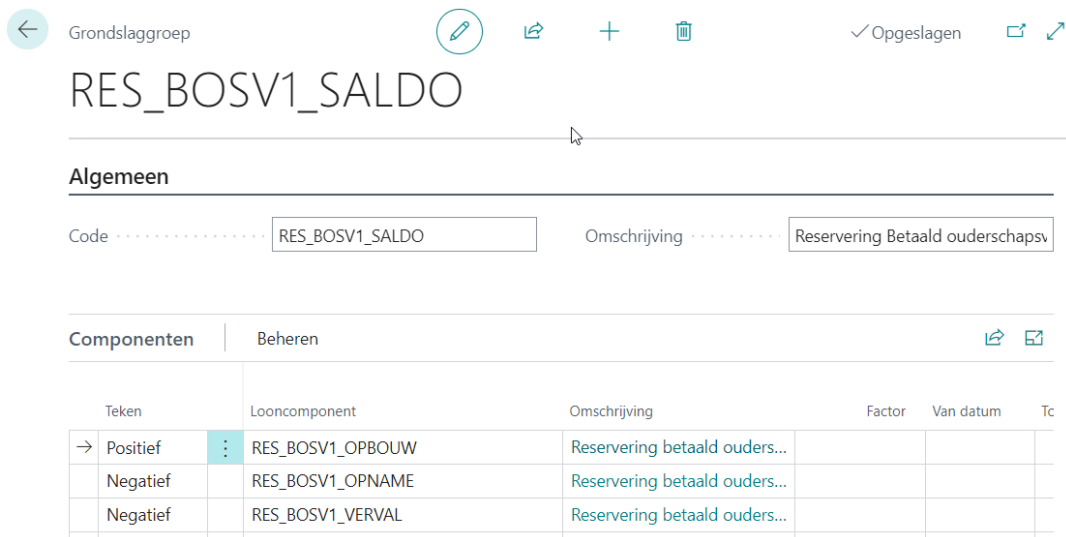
Grondslaggroep

✓Opgeslagen

RES_BOSV1_SALDO

Algemeen

Code RES_BOSV1_SALDO

Omschrijving Reservering Betaald ouderschapsv

Componenten Beheren

| Teken | Looncomponent | Omschrijving | Factor | Van datum | To |
|---|---|---|---|---|---|
| → Positief | RES_BOSV1_OPBOUW | Reservering betaald ouders... | | | |
| Negatief | RES_BOSV1_OPNAME | Reservering betaald ouders... | | | |
| Negatief | RES_BOSV1_VERVAL | Reservering betaald ouders... | | | |